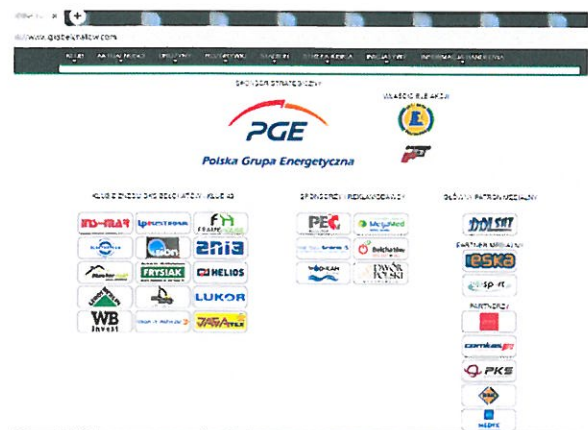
www.gkbelchatow.com

SPONSOR STRATEGICZNY

PGE
Polska Grupa Energetyczna

WŁAŚCICIEL AKCJI

KLUB ZNIESZCZONYCH BEŁCHATÓW KLUB 43

SPONSORZY REKLAMODAWCY

GŁÓWNY PATRON MEDIALNY

DOLSAT

PARTNER MEDIALNY

ESKA

PARTNERZY

FRYSIAK
HELIOS
LUKOR
WB Invest
PEC
Bełchatów
DWÓR POLSKI
PKS
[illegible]